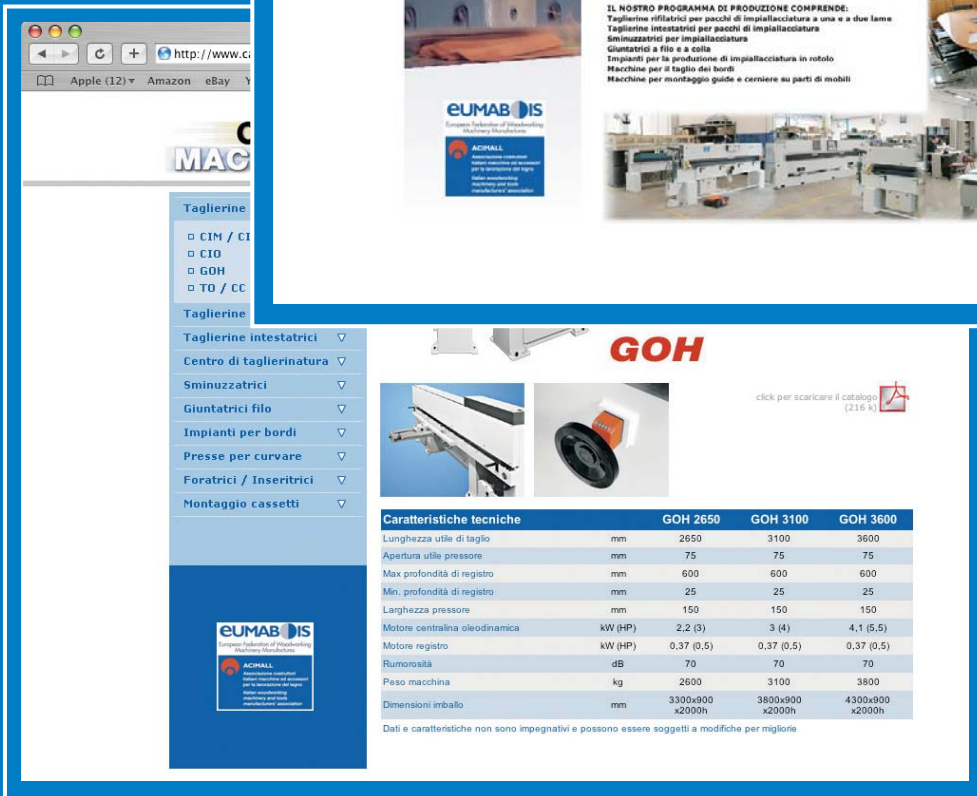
http://www.c

Apple (12) Amazon eBay Y

IL NOSTRO PROGRAMMA DI PRODUZIONE COMPRENDE:
Taglierine rifilatrici per pacchi di impiallacciatura a una e a due lame
Taglierine intestatrici per pacchi di impiallacciatura
Sminuzzatrici per impiallacciatura
Giuntatrici a filo e a colla
Impianti per la produzione di impiallacciatura in rotolo
Macchine per il taglio dei bordi
Macchine per montaggio guide e cerniere su parti di mobili

EUMABOIS
European Federation of Woodworking Machinery Manufacturers
ACIMALL
Associazione costruttori italiani macchine ed accessori per la lavorazione del legno
Italian woodworking machinery and tools manufacturers' association

MAC

Taglierine
CIM / CI
CIO
GOH
TO / CC
Taglierine
Taglierine intestatrici
Centro di taglierinatura
Sminuzzatrici
Giuntatrici filo
Impianti per bordi
Presse per curvare
Foratrici / Inseritrici
Montaggio cassetti

EUMABOIS
European Federation of Woodworking Machinery Manufacturers
ACIMALL
Associazione costruttori italiani macchine ed accessori per la lavorazione del legno
Italian woodworking machinery and tools manufacturers' association

GOH

click per scaricare il catalogo (216 k)

| Caratteristiche tecniche | | GOH 2650 | GOH 3100 | GOH 3600 |
|---|---|---|---|---|
| Lunghezza utile di taglio | mm | 2650 | 3100 | 3600 |
| Apertura utile pressore | mm | 75 | 75 | 75 |
| Max profondità di registro | mm | 600 | 600 | 600 |
| Min. profondità di registro | mm | 25 | 25 | 25 |
| Larghezza pressore | mm | 150 | 150 | 150 |
| Motore centralina oleodinamica | kW (HP) | 2,2 (3) | 3 (4) | 4,1 (5,5) |
| Motore registro | kW (HP) | 0,37 (0,5) | 0,37 (0,5) | 0,37 (0,5) |
| Rumorosità | dB | 70 | 70 | 70 |
| Peso macchina | kg | 2600 | 3100 | 3800 |
| Dimensioni imballo | mm | 3300x900 x2000h | 3800x900 x2000h | 4300x900 x2000h |

Dati e caratteristiche non sono impegnativi e possono essere soggetti a modifiche per migliorie